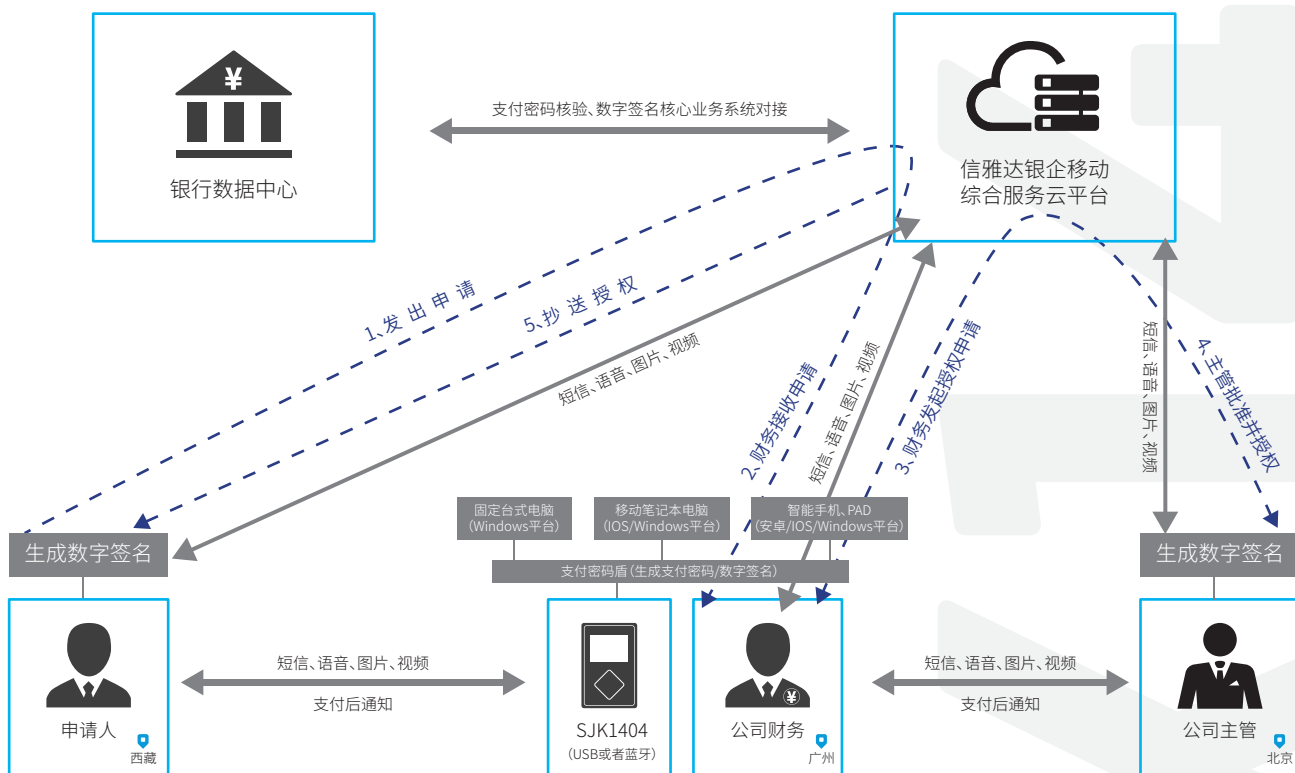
银行数据中心

支付密码核验、数字签名核心业务系统对接

信雅达银企移动综合服务云平台

1、发 出 申 请

5、抄 送 授 权

短信、语音、图片、视频

2、财务接收申请

短信、语音、图片、视频

3、财务发起授权申请

短信、语音、图片、视频

4、主管批准并授权

生成数字签名

固定台式电脑（Windows平台）

移动笔记本电脑（IOS/Windows平台）

智能手机、PAD（安卓/IOS/Windows平台）

支付密码盾（生成支付密码/数字签名）

生成数字签名

申请人
西藏

短信、语音、图片、视频
支付后通知

SJK1404
（USB或者蓝牙）

公司财务
广州

短信、语音、图片、视频
支付后通知

公司主管
北京